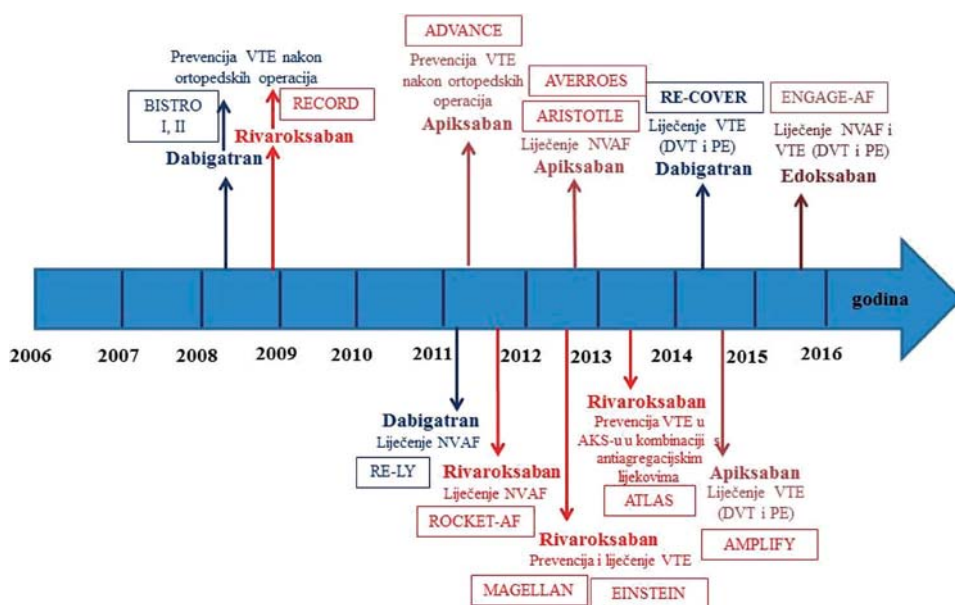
Prevencija VTE nakon ortopedskih operacija

BISTRO I, II

Dabigatran

RECORD

Rivaroksaban

ADVANCE

Prevencija VTE nakon ortopedskih operacija

Apiksaban

AVERROES

ARISTOTLE

Liječenje NVAF

Apiksaban

RE-COVER

Liječenje VTE (DVT i PE)

Dabigatran

ENGAGE-AF

Liječenje NVAF i VTE (DVT i PE)

Edoksaban

godina

2006 2007 2008 2009 2010 2011 2012 2013 2014 2015 2016

Dabigatran

Liječenje NVAF

RE-LY

Rivaroksaban

Liječenje NVAF

ROCKET-AF

Rivaroksaban

Prevencija VTE u AKS-u u kombinaciji s antiagregacijskim lijekovima

ATLAS

Rivaroksaban

Prevencija i liječenje VTE

MAGELLAN

EINSTEIN

Apiksaban

Liječenje VTE (DVT i PE)

AMPLIFY